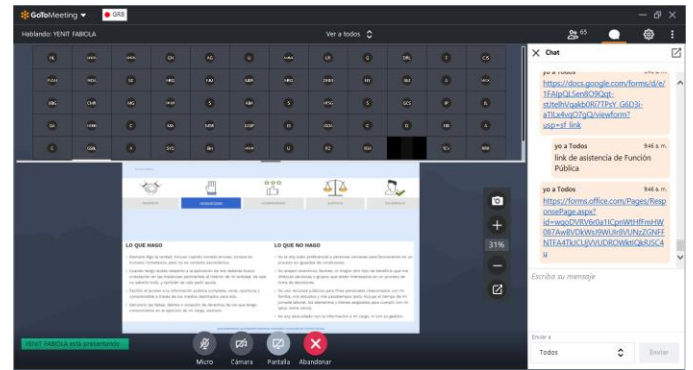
GoToMeeting GRB

Hablando: YENIT FABIOLA

Ver a todos

65

Chat

yo a Todos

https://docs.google.com/forms/d/e/1FAIpQLSen8O9Qqt-stIteIhVqakb0Rl7TPsY_G6D3i-aTlLx4vgO7gQ/viewform?usp=sf_link

yo a Todos 9:46 a. m.

link de asistencia de Función Pública

yo a Todos 9:46 a. m.

https://forms.office.com/Pages/ResponsePage.aspx?id=wgoDVRV6r0a1lCpnWtHFmHW087AwlbVDkWsl9WUlr8VUNzZGNFFNTFA4TkICUjVVUDROWktQkRJSC4u

Escriba su mensaje

Enviar a

Todos

Enviar

31%

LO QUE HAGO

LO QUE NO HAGO

YENIT FABIOLA está presentando

Micro

Cámara

Pantalla

Abandonar